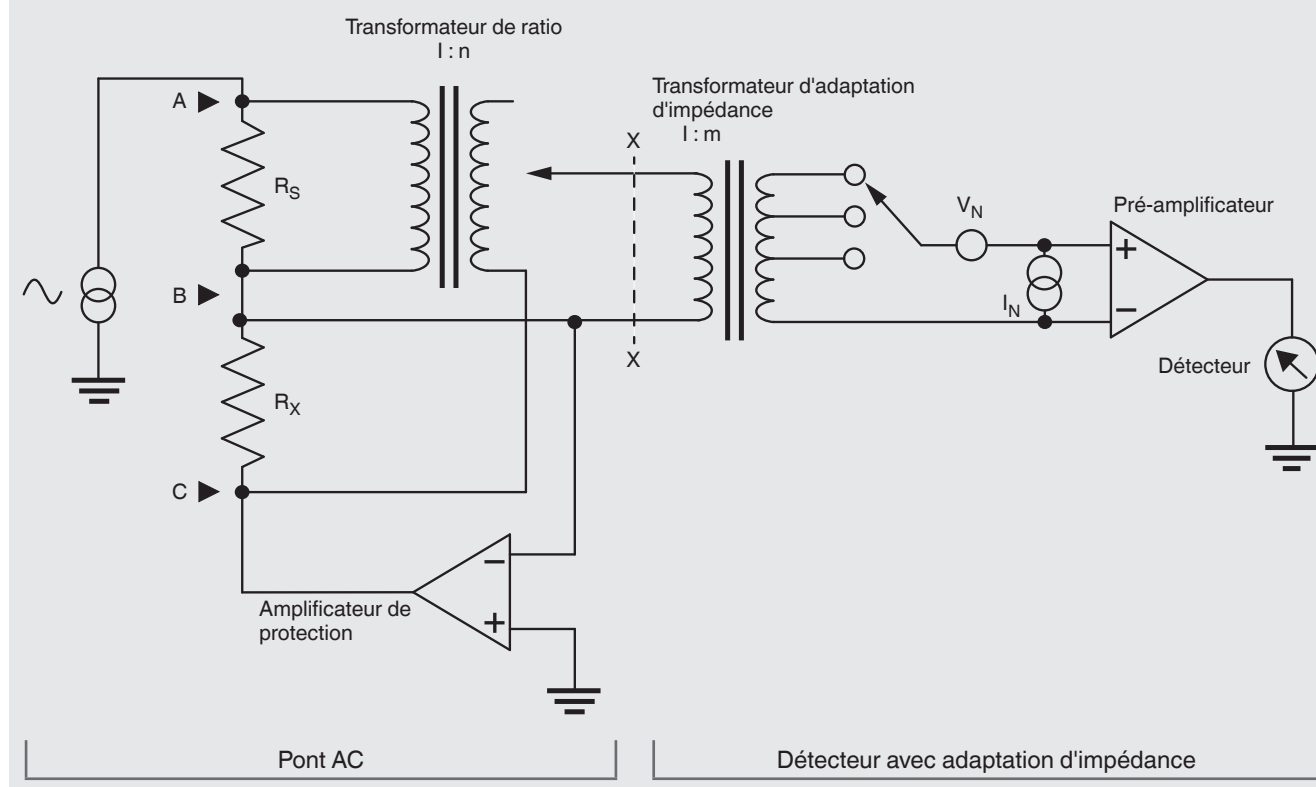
Transformateur de ratio
I : n

Transformateur d'adaptation d'impédance
I : m

A
B
C

$R_S$
$R_X$

X
X

$V_N$
$I_N$

Pré-amplificateur

+
−

Détecteur

−
+

Amplificateur de protection

Pont AC

Détecteur avec adaptation d'impédance